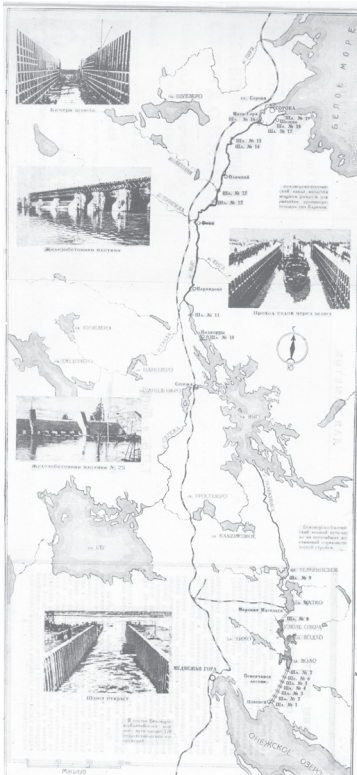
Камера шлюза

оз. ШУЕЗЕРО

СОРОКА

БЕЛОЕ МОРЕ

Шл. № 19
Шл. № 18
Шл. № 17

Шл. № 15
Шл. № 14

Шл. № 13
Шл. № 12

Железобетонная плотина

Проход судов через шлюз

Шл. № 11

Шл. № 10

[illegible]

оз. ВЫГ

оз. СЕГОЗЕРО

Железобетонная плотина № 29

оз. ВЫГОЗЕРО

оз. СЕГ

Шл. № 9

Шл. № 8

Шл. № 7
Шл. № 6
Шл. № 5
Шл. № 4
Шл. № 3
Шл. № 2
Шл. № 1

ПОВЕНЕЦ

МЕДВЕЖЬЯ ГОРА

Шлюз открыт

ОНЕЖСКОЕ ОЗЕРО